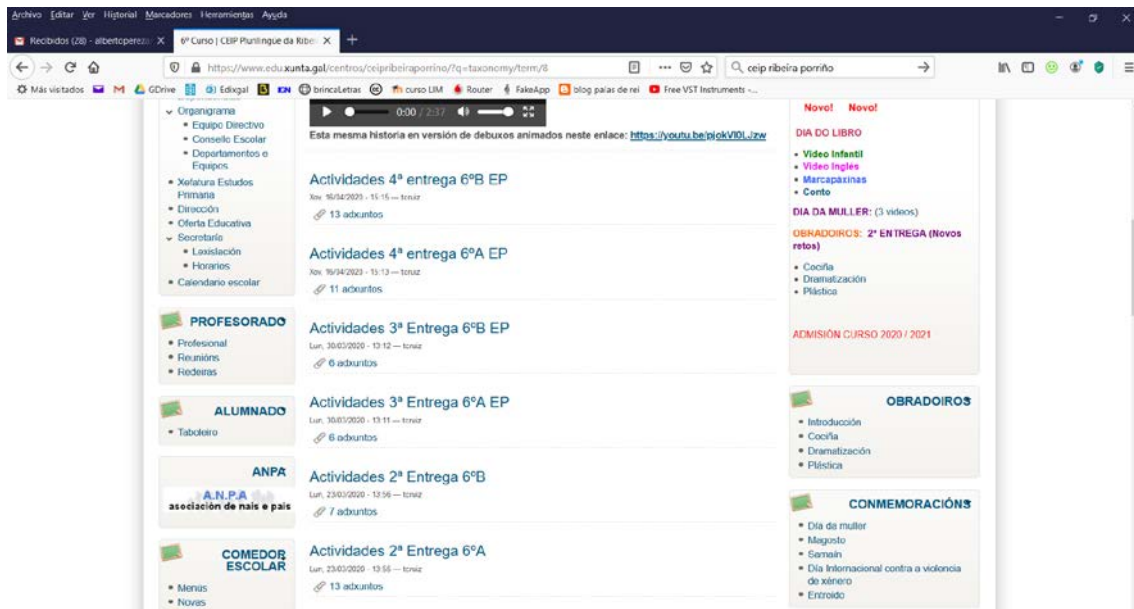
Archivo Editar Ver Historial Marcadores Herramientas Ayuda

Recibidos (28) - albertcperez X | 6º Curso | CEIP Plurilingüe da Ribei X | +

https://www.edu.xunta.gal/centros/ceipribeiraporrino/?q=taxonomy/term/8

ceip ribeira porriño

Más visitados | M | GDrive | Edixgal | brincaLetras | curso LIM | Router | FakeApp | blog palas de rei | Free VST Instruments -...

- Organigrama
  - Equipo Directivo
  - Consello Escolar
  - Departamentos e Equipos
- Xefatura Estudos Primaria
- Dirección
- Oferta Educativa
- Secretaría
  - Lexislación
  - Horarios
- Calendario escolar

PROFESORADO
- Profesional
- Reunións
- Redeiras

ALUMNADO
- Taboleiro

ANPA
A.N.P.A
asociación de nais e pais

COMEDOR ESCOLAR
- Menús
- Novas

0:00 / 2:37

Esta mesma historia en versión de debuxos animados neste enlace: https://youtu.be/pjokVI0LJzw

Actividades 4ª entrega 6ºB EP
Xov, 16/04/2020 - 15:15 — tcruiz
13 adxuntos

Actividades 4ª entrega 6ºA EP
Xov, 16/04/2020 - 15:13 — tcruiz
11 adxuntos

Actividades 3ª Entrega 6ºB EP
Lun, 30/03/2020 - 13:12 — tcruiz
6 adxuntos

Actividades 3ª Entrega 6ºA EP
Lun, 30/03/2020 - 13:11 — tcruiz
6 adxuntos

Actividades 2ª Entrega 6ºB
Lun, 23/03/2020 - 13:56 — tcruiz
7 adxuntos

Actividades 2ª Entrega 6ºA
Lun, 23/03/2020 - 13:55 — tcruiz
13 adxuntos

Novo! Novo!

DIA DO LIBRO
- Video Infantil
- Video Inglés
- Marcapáxinas
- Conto

DIA DA MULLER: (3 videos)

OBRADOIROS: 2ª ENTREGA (Novos retos)
- Cociña
- Dramatización
- Plástica

ADMISIÓN CURSO 2020 / 2021

OBRADOIROS
- Introducción
- Cociña
- Dramatización
- Plástica

CONMEMORACIÓNS
- Día da muller
- Magosto
- Samaín
- Día Internacional contra a violencia de xénero
- Entroido